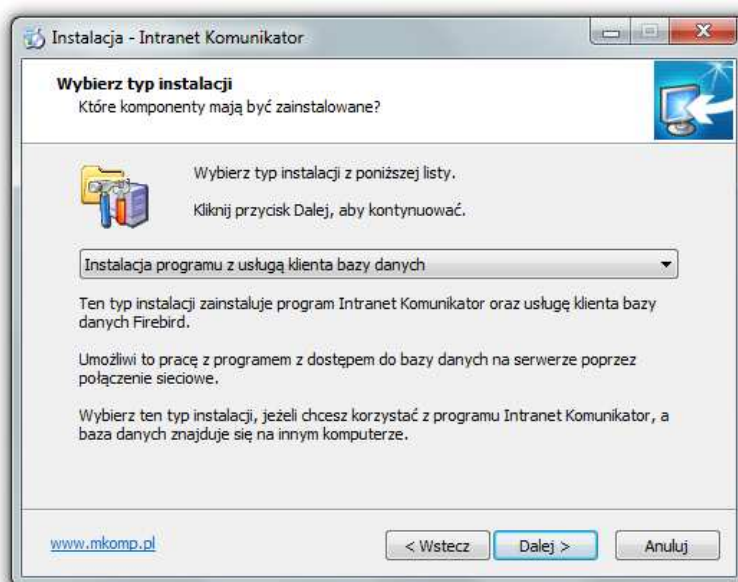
Instalacja - Intranet Komunikator

Wybierz typ instalacji
Które komponenty mają być zainstalowane?

Wybierz typ instalacji z poniższej listy.

Kliknij przycisk Dalej, aby kontynuować.

Instalacja programu z usługą klienta bazy danych

Ten typ instalacji zainstaluje program Intranet Komunikator oraz usługę klienta bazy danych Firebird.

Umożliwi to pracę z programem z dostępem do bazy danych na serwerze poprzez połączenie sieciowe.

Wybierz ten typ instalacji, jeżeli chcesz korzystać z programu Intranet Komunikator, a baza danych znajduje się na innym komputerze.

www.mkomp.pl

< Wstecz

Dalej >

Anuluj